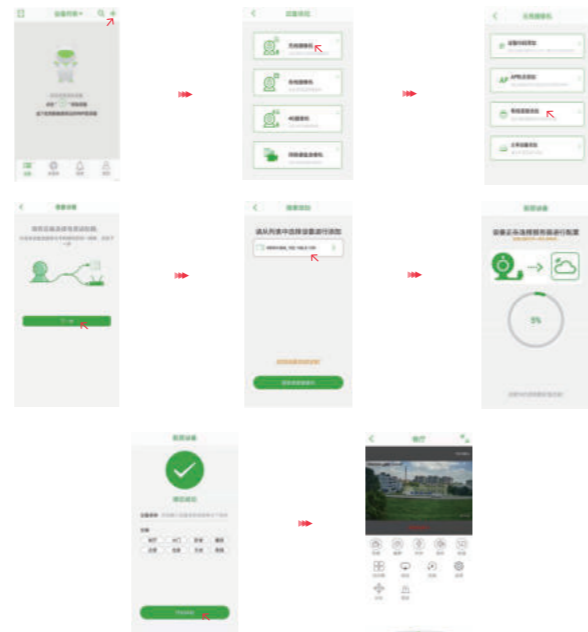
设备列表

添加设备

无线摄像机

有线摄像机

4G摄像机

添加设备

智能快配

AP热点添加

有线连接添加

二维码添加

添加设备

请将设备连接到路由器

下一步

搜索添加

请从列表中选择设备进行添加

配置设备

设备正在连接服务器进行配置

5%

配置设备

添加成功

完成

客厅